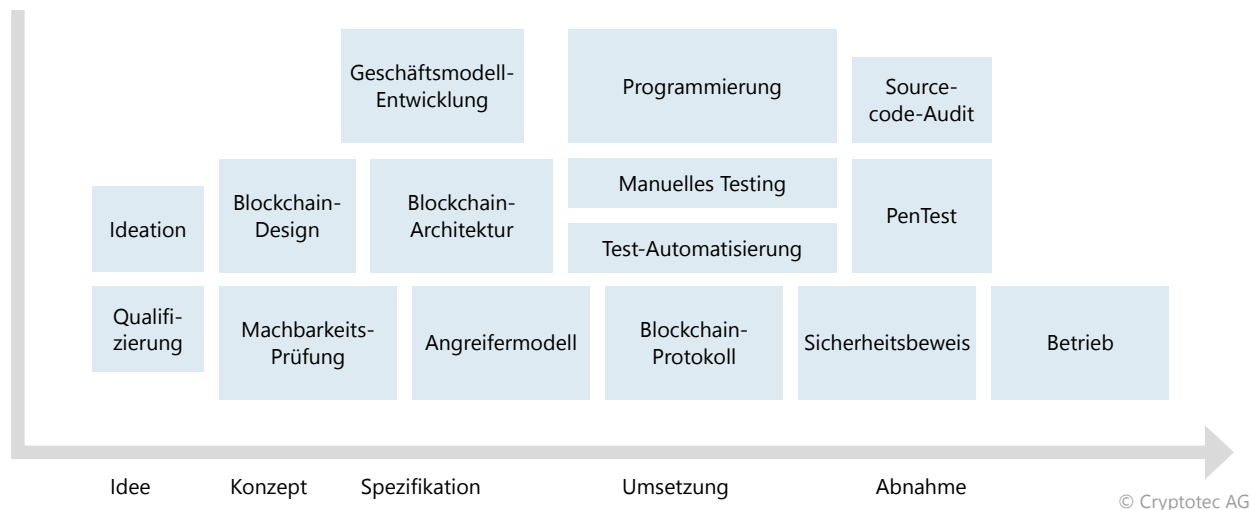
Geschäftsmodell-Entwicklung

Programmierung

Sourcecode-Audit

Ideation

Blockchain-Design

Blockchain-Architektur

Manuelles Testing

Test-Automatisierung

PenTest

Qualifizierung

Machbarkeits-Prüfung

Angreifermodell

Blockchain-Protokoll

Sicherheitsbeweis

Betrieb

Idee

Konzept

Spezifikation

Umsetzung

Abnahme

© Cryptotec AG